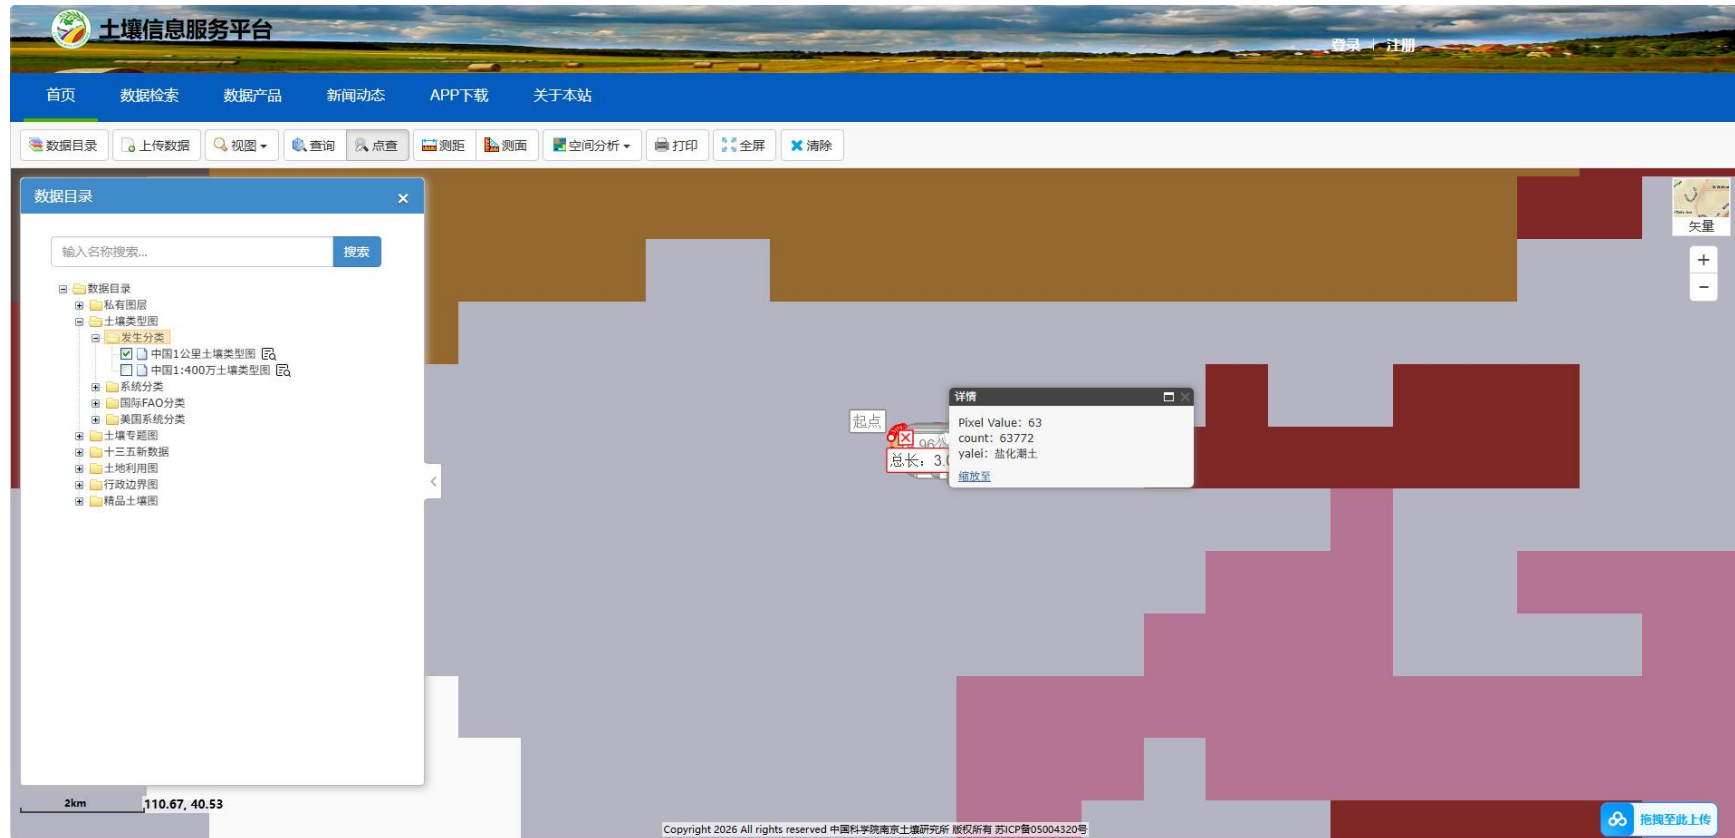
土壤信息服务平台

登录 | 注册

首页 数据检索 数据产品 新闻动态 APP下载 关于本站

数据目录 上传数据 视图 查询 点查 测距 测面 空间分析 打印 全屏 清除

数据目录 ×

输入名称搜索...
搜索

数据目录
私有图层
土壤类型图
发生分类
中国1公里土壤类型图
中国1:400万土壤类型图
系统分类
国际FAO分类
美国系统分类
土壤专题图
十三五新数据
土地利用图
行政边界图
精品土壤图

矢量

+
−

起点
总长：3.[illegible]

详情
Pixel Value: 63
count: 63772
yalei: 盐化潮土
缩放至

2km
110.67, 40.53

Copyright 2026 All rights reserved 中国科学院南京土壤研究所 版权所有 苏ICP备05004320号

拖拽至此上传